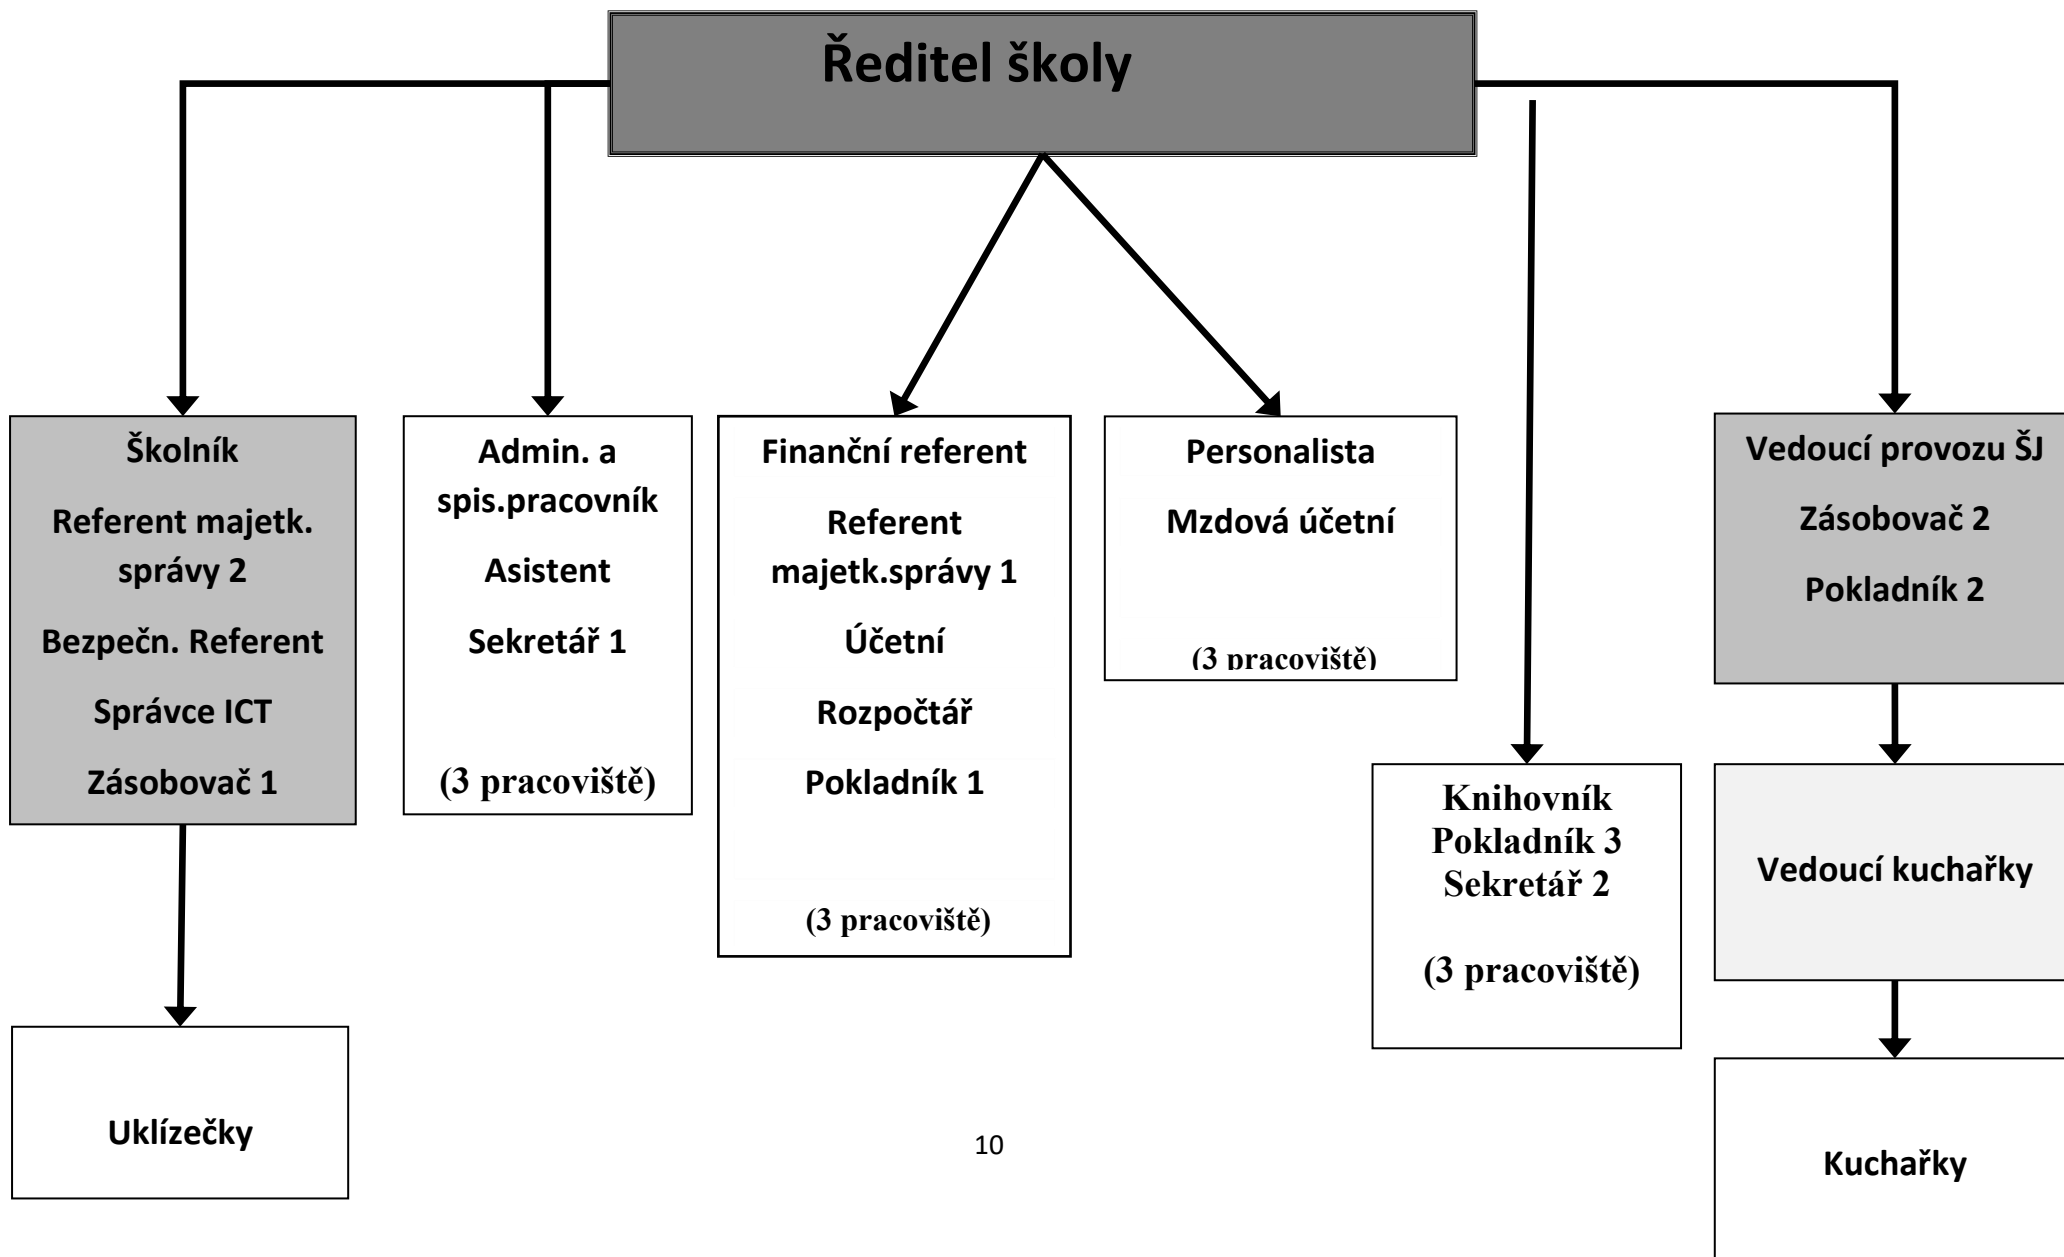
Ředitel školy

Školník

Referent majetk. správy 2

Bezpečn. Referent

Správce ICT

Zásobovač 1

Admin. a spis.pracovník

Asistent

Sekretář 1

(3 pracoviště)

Finanční referent

Referent majetk.správy 1

Účetní

Rozpočtář

Pokladník 1

(3 pracoviště)

Personalista

Mzdová účetní

(3 pracoviště)

Vedoucí provozu ŠJ

Zásobovač 2

Pokladník 2

Knihovník
Pokladník 3
Sekretář 2

(3 pracoviště)

Vedoucí kuchařky

Uklízečky

10

Kuchařky